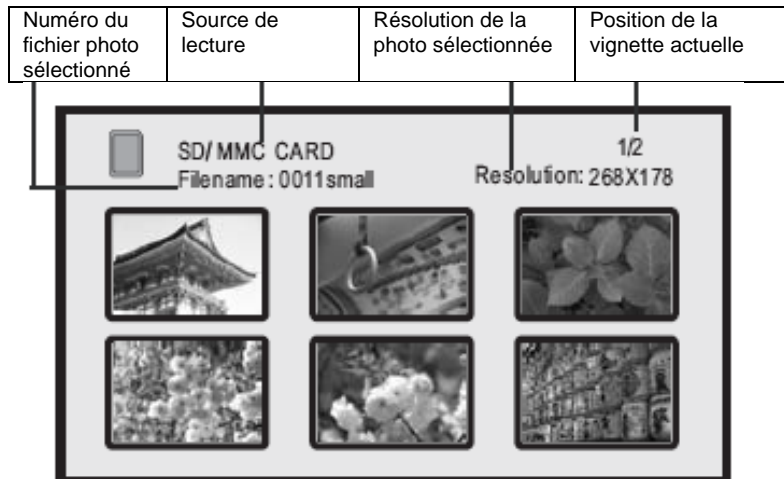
| Numéro du fichier photo sélectionné | Source de lecture | Résolution de la photo sélectionnée | Position de la vignette actuelle |
|---|---|---|---|

SD/ MMC CARD
Filename : 0011small

1/2
Resolution: 268X178